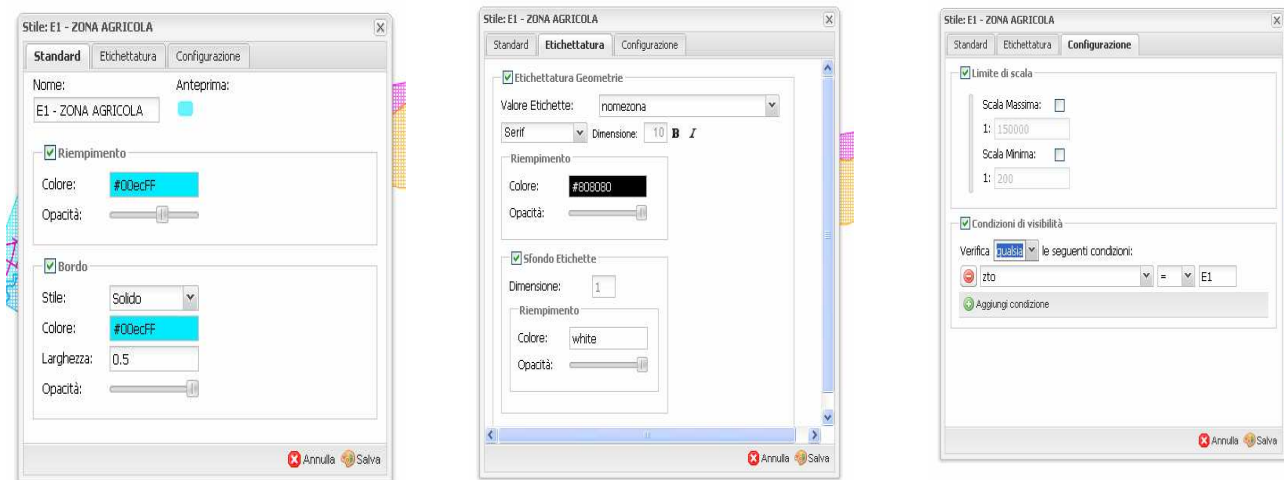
Stile: E1 - ZONA AGRICOLA

Standard | Etichettatura | Configurazione

Nome: E1 - ZONA AGRICOLA

Anteprima:

Riempimento

Colore: #00ecFF

Opacità:

Bordo

Stile: Solido

Colore: #00ecFF

Larghezza: 0.5

Opacità:

Annulla Salva

Stile: E1 - ZONA AGRICOLA

Standard | Etichettatura | Configurazione

Etichettatura Geometrie

Valore Etichette: nomezona

Serif Dimensione: 10 B I

Riempimento

Colore: #808080

Opacità:

Sfondo Etichette

Dimensione: 1

Riempimento

Colore: white

Opacità:

Annulla Salva

Stile: E1 - ZONA AGRICOLA

Standard | Etichettatura | Configurazione

Limite di scala

Scala Massima:

1: 150000

Scala Minima:

1: 200

Condizioni di visibilità

Verifica qualsia le seguenti condizioni:

zto = E1

Aggiungi condizione

Annulla Salva